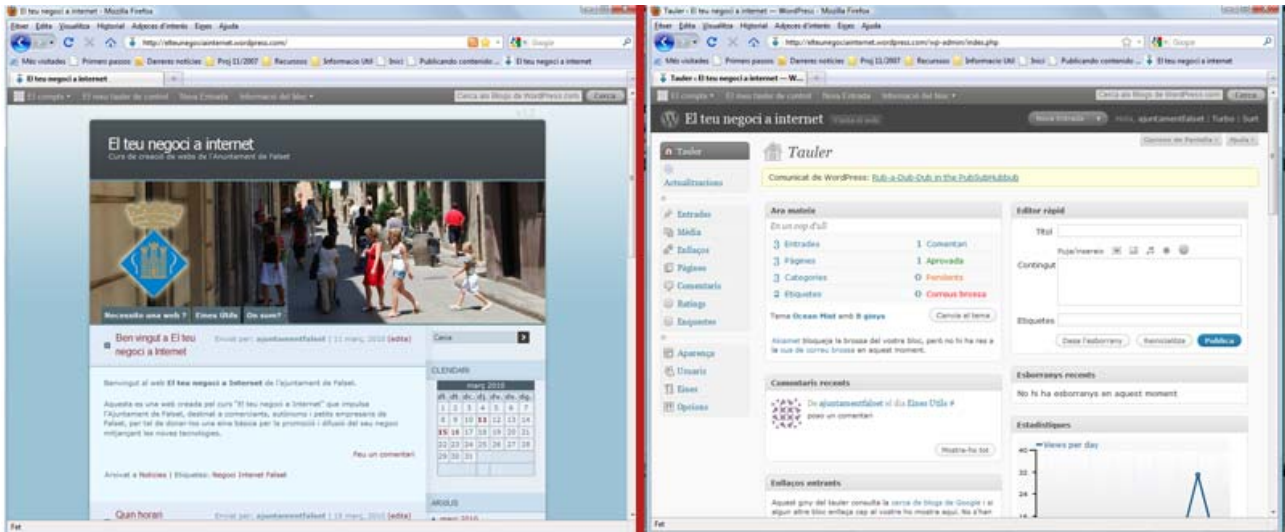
El teu negoci a internet - Mozilla Firefox

Fitxer Edita Visualitza Historial Adreces d'interès Eines Ajuda

http://elteunegociainternet.wordpress.com/

Més visitades | Primers passos | Darreres notícies | Proj 11/2007 | Recursos | Informació Útil | Inici | Publicando contenido ... | El teu negoci a internet

El teu negoci a internet

El compte | El meu tauler de control | Nova Entrada | Informació del bloc

Cerca als Blogs de WordPress.com | Cerca

El teu negoci a internet

Curs de creació de webs de l'Ajuntament de Falset

Necessito una web ? | Eines Útils | Qui som?

Ben vingut a El teu negoci a Internet

Enviat per: ajuntamentfalset | 11 març, 2010 | (edita)

Benvingut al web El teu negoci a Internet de l'ajuntament de Falset.

Aquesta es una web creada pel curs "El teu negoci a Internet" que impulsa l'Ajuntament de Falset, destinat a comerciants, autònoms i petits empresaris de Falset, per tal de donar-los una eina bàsica per la promoció i difusió del seu negoci mitjançant les noves tecnologies.

Feu un comentari

Arxivat a Notícies | Etiquetes: Negoci Internet Falset

Quin horari

Enviat per: ajuntamentfalset | 10 març, 2010 | (edita)

Cerca

CALENDARI

març 2010

| dl. | dt. | dc. | dj. | dv. | ds. | dg. |
|---|---|---|---|---|---|---|
| 1 | 2 | 3 | 4 | 5 | 6 | 7 |
| 8 | 9 | 10 | 11 | 12 | 13 | 14 |
| 15 | 16 | 17 | 18 | 19 | 20 | 21 |
| 22 | 23 | 24 | 25 | 26 | 27 | 28 |
| 29 | 30 | 31 | | | | |

ARXIUS

març 2010

Fet

Tauler ‹ El teu negoci a internet — WordPress - Mozilla Firefox

Fitxer Edita Visualitza Historial Adreces d'interès Eines Ajuda

http://elteunegociainternet.wordpress.com/wp-admin/index.php

Més visitades | Primers passos | Darreres notícies | Proj 11/2007 | Recursos | Informació Útil | Inici | Publicando contenido ... | El teu negoci a internet

Tauler ‹ El teu negoci a internet — W...

El compte | El meu tauler de control | Nova Entrada | Informació del bloc

Cerca als Blogs de WordPress.com | Cerca

El teu negoci a internet | Visita el web

Nova Entrada | Hola, ajuntamentfalset | Turbo | Surt

Opcions de Pantalla | Ajuda

Tauler

Actualitzacions

Entrades
Mèdia
Enllaços
Pàgines
Comentaris
Ratings
Enquestes

Aparença
Usuaris
Eines
Opcions

Tauler

Comunicat de WordPress: Rub-a-Dub-Dub in the PubSubHubbub

Ara mateix

En un cop d'ull

3 Entrades | 1 Comentari
3 Pàgines | 1 Aprovada
3 Categories | 0 Pendents
2 Etiquetes | 0 Correus brossa

Tema Ocean Mist amb 8 ginys | Canvia el tema

Akismet bloqueja la brossa del vostre bloc, però no hi ha res a la cua de correu brossa en aquest moment.

Comentaris recents

De ajuntamentfalset el dia Eines Útils #
posa un comentari

Mostra-ho tot

Enllaços entrants

Aquest giny del tauler consulta la cerca de blogs de Google i si algun altre bloc enllaça cap al vostre ho mostrarà aquí. No s'han

Editor ràpid

Títol

Puja/Insereix

Contingut

Etiquetes

Desa l'esborrany | Reinicialitza | Publica

Esborranys recents

No hi ha esborranys en aquest moment

Estadístiques

Views per day

40
32
24
16

Fet